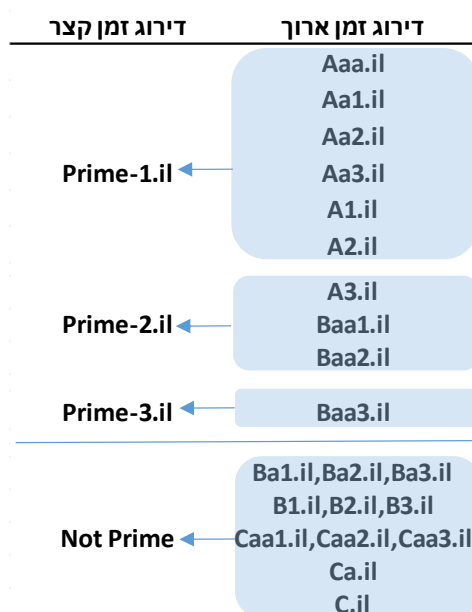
| דירוג זמן ארוך | דירוג זמן קצר |
|---|---|
| Aaa.il<br>Aa1.il<br>Aa2.il<br>Aa3.il<br>A1.il<br>A2.il | Prime-1.il |
| A3.il<br>Baa1.il<br>Baa2.il | Prime-2.il |
| Baa3.il | Prime-3.il |
| Ba1.il,Ba2.il,Ba3.il<br>B1.il,B2.il,B3.il<br>Caa1.il,Caa2.il,Caa3.il<br>Ca.il<br>C.il | Not Prime |